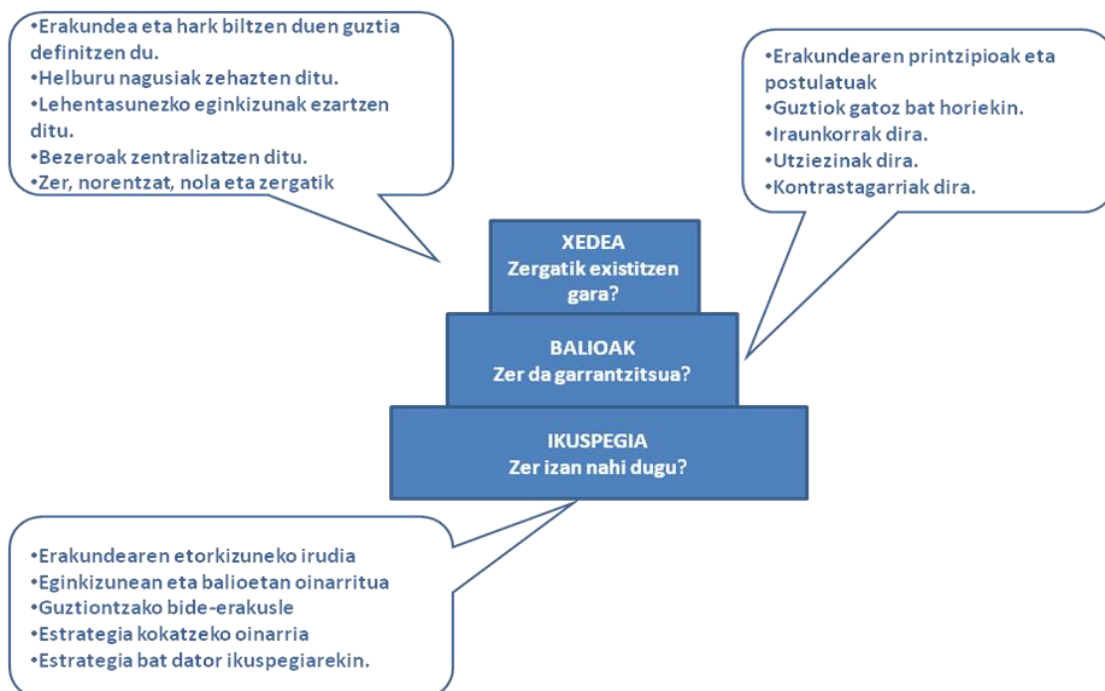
•Erakundea eta hark biltzen duen guztia definitzen du.
•Helburu nagusiak zehazten ditu.
•Lehentasunezko eginkizunak ezartzen ditu.
•Bezeroak zentralizatzen ditu.
•Zer, norentzat, nola eta zergatik

•Erakundearen printzipioak eta postulatuak
•Guztiok gatoz bat horiekin.
•Iraunkorrak dira.
•Utziezinak dira.
•Kontrastagarriak dira.

XEDEA
Zergatik existitzen gara?

BALIOAK
Zer da garrantzitsua?

IKUSPEGIA
Zer izan nahi dugu?

•Erakundearen etorkizuneko irudia
•Eginkizunean eta balioetan oinarritua
•Guztiontzako bide-erakusle
•Estrategia kokatzeko oinarria
•Estrategia bat dator ikuspegiarekin.